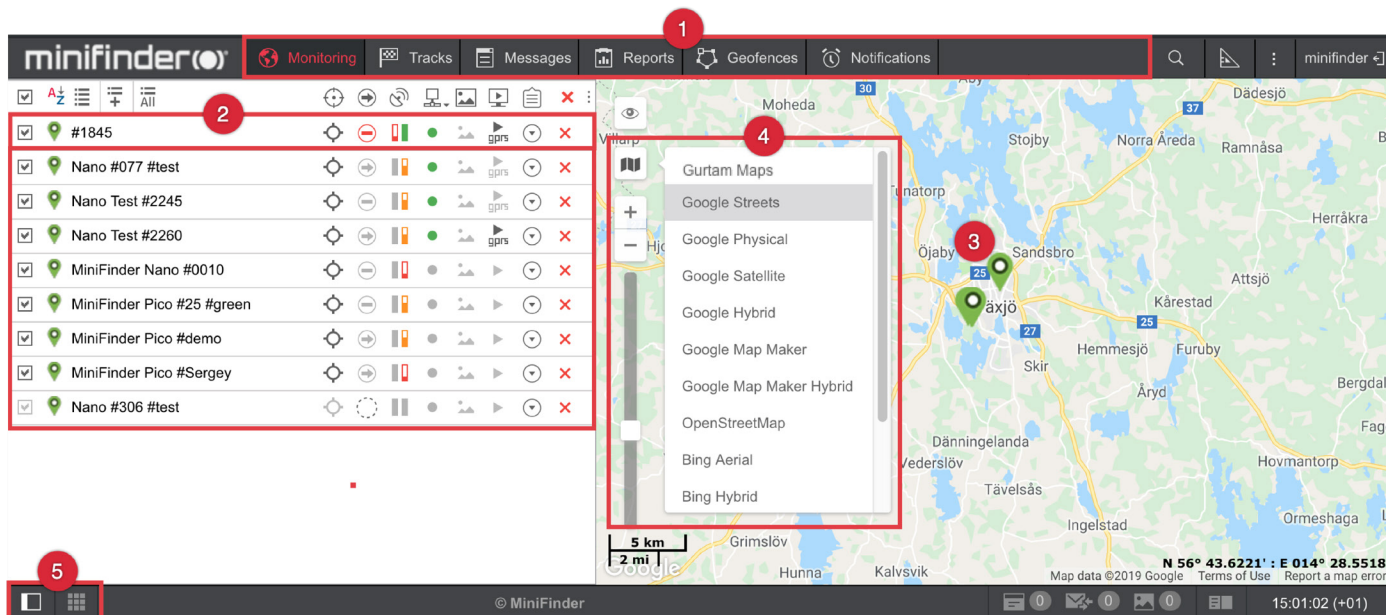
minifinder

1

Monitoring Tracks Messages Reports Geofences Notifications

minifinder

All

2

#1845 gprs

Nano #077 #test gprs

Nano Test #2245 gprs

Nano Test #2260 gprs

MiniFinder Nano #0010

MiniFinder Pico #25 #green

MiniFinder Pico #demo

MiniFinder Pico #Sergey

Nano #306 #test

4

Gurtam Maps

Google Streets

Google Physical

Google Satellite

Google Hybrid

Google Map Maker

Google Map Maker Hybrid

OpenStreetMap

Bing Aerial

Bing Hybrid

3

Moheda
30
Dädesjö
Stojby
Norra Åreda
Ramnåsa
Tunatorp
Herråkra
Öjaby
Sandsbro
25
Växjö
Attsjö
Kårestad
25
27
Hemmesjö
Furuby
Skir
Bergdal
Åryd
Dänningelanda
Vederslöv
Hovmantorp
Tävelsås
Ingelstad
Ormeshaga
Grimslöv
Hunna
Kalvsvik

5 km
2 mi
Google
N 56° 43.6221' : E 014° 28.5518
Map data ©2019 Google Terms of Use Report a map error

5

© MiniFinder

0 0 0

15:01:02 (+01)